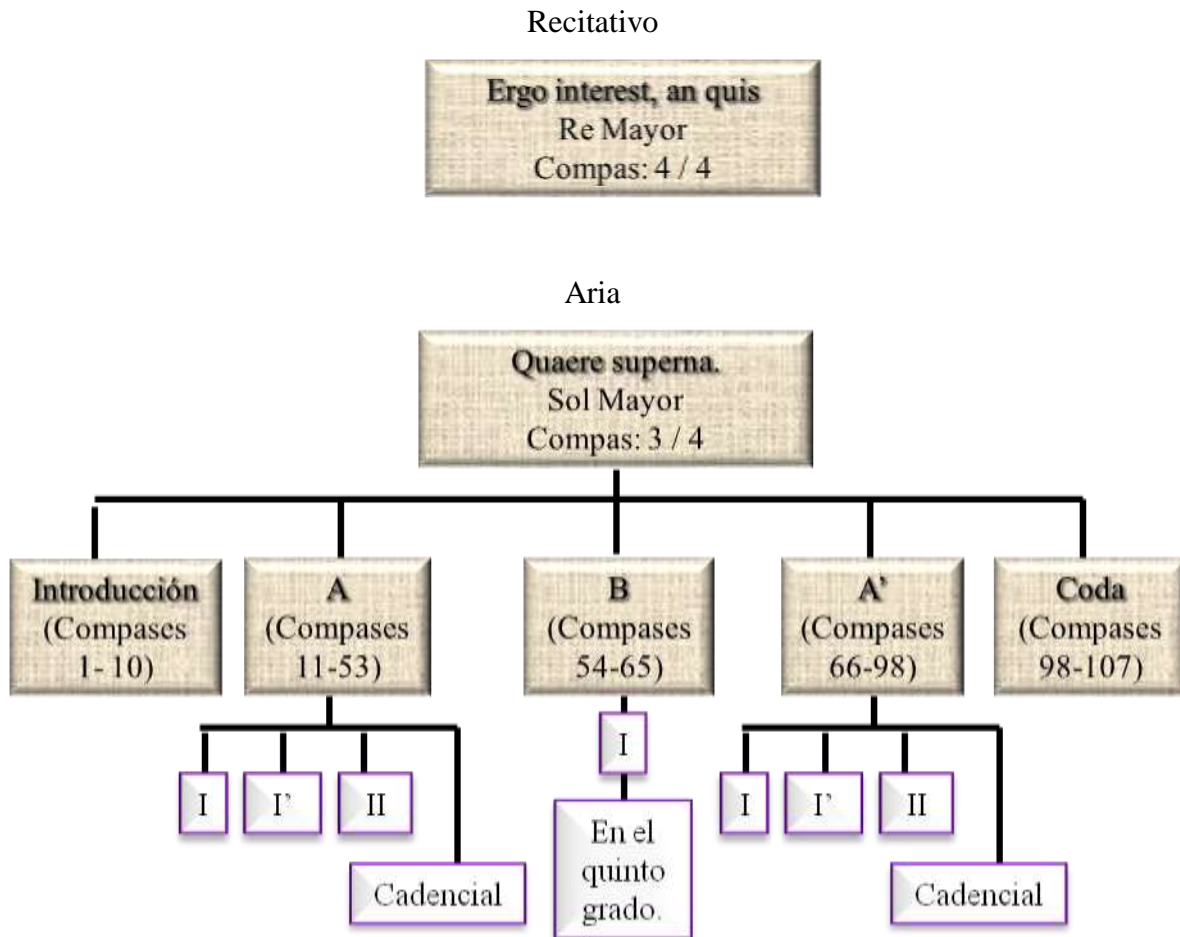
Recitativo

Ergo interest, an quis
Re Mayor
Compas: 4 / 4

Aria

Quaere superna.
Sol Mayor
Compas: 3 / 4

Introducción
(Compases
1- 10)

A
(Compases
11-53)

B
(Compases
54-65)

A'
(Compases
66-98)

Coda
(Compases
98-107)

I

I'

II

Cadencial

I

En el
quinto
grado.

I

I'

II

Cadencial